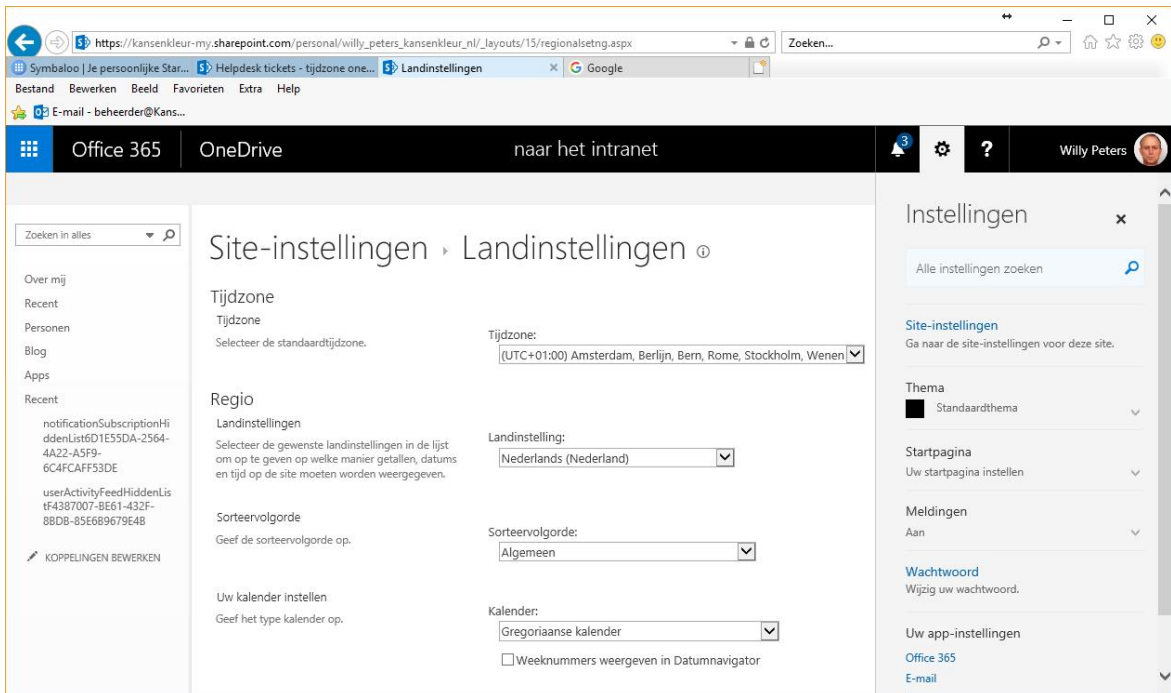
https://kansenkleur-my.sharepoint.com/personal/willy_peters_kansenkleur_nl/_layouts/15/regionalsetng.aspx
Zoeken...

Symbaloo | Je persoonlijke Star... Helpdesk tickets - tijdzone one... Landinstellingen × Google

Bestand Bewerken Beeld Favorieten Extra Help

E-mail - beheerder@Kans...

Office 365 OneDrive naar het intranet 3 ? Willy Peters

Zoeken in alles

Over mij
Recent
Personen
Blog
Apps
Recent
notificationSubscriptionHiddenList6D1E55DA-2564-4A22-A5F9-6C4FCAFF53DE
userActivityFeedHiddenListf4387007-BE61-432F-8BDB-85E6B9679E4B
KOPPELINGEN BEWERKEN

Site-instellingen › Landinstellingen

Tijdzone
Tijdzone
Selecteer de standaardtijdzone.
Tijdzone:
(UTC+01:00) Amsterdam, Berlijn, Bern, Rome, Stockholm, Wenen

Regio
Landinstellingen
Selecteer de gewenste landinstellingen in de lijst om op te geven op welke manier getallen, datums en tijd op de site moeten worden weergegeven.
Landinstelling:
Nederlands (Nederland)

Sorteervolgorde
Geef de sorteervolgorde op.
Sorteervolgorde:
Algemeen

Uw kalender instellen
Geef het type kalender op.
Kalender:
Gregoriaanse kalender
Weeknummers weergeven in Datumnavigator

Instellingen ×
Alle instellingen zoeken
Site-instellingen
Ga naar de site-instellingen voor deze site.
Thema
Standaardthema
Startpagina
Uw startpagina instellen
Meldingen
Aan
Wachtwoord
Wijzig uw wachtwoord.
Uw app-instellingen
Office 365
E-mail